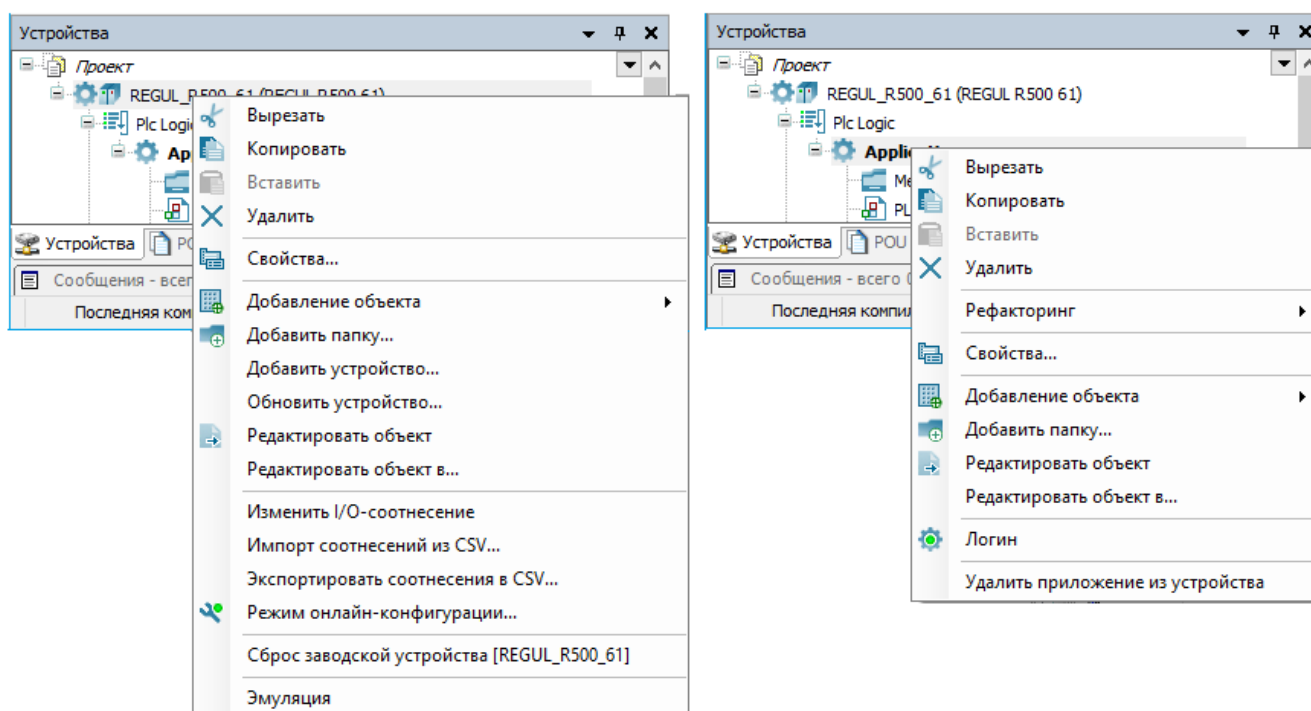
Устройства

Проект
REGUL_R500_61 (REGUL R500 61)
Plc Logic
Appl
Устройства
POU
Сообщения - всего
Последняя компи

Вырезать
Копировать
Вставить
Удалить
Свойства...
Добавление объекта
Добавить папку...
Добавить устройство...
Обновить устройство...
Редактировать объект
Редактировать объект в...
Изменить I/O-соотнесение
Импорт соотнесений из CSV...
Экспортировать соотнесения в CSV...
Режим онлайн-конфигурации...
Сброс заводской устройства [REGUL_R500_61]
Эмуляция

Устройства

Проект
REGUL_R500_61 (REGUL R500 61)
Plc Logic
Applic
Me
PL
Устройства
POU
Сообщения - всего
Последняя компи

Вырезать
Копировать
Вставить
Удалить
Рефакторинг
Свойства...
Добавление объекта
Добавить папку...
Редактировать объект
Редактировать объект в...
Логин
Удалить приложение из устройства